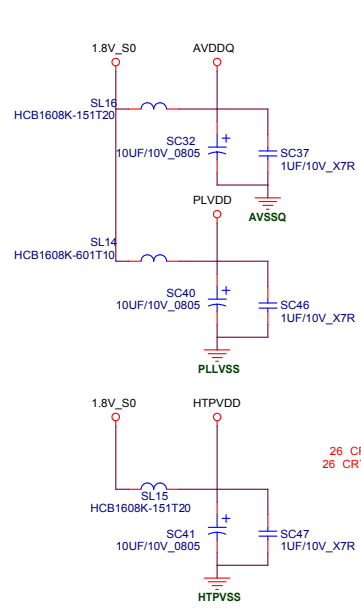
1.8V_S0
AVDDQ
SL16
HCB1608K-151T20
SC32
10UF/10V_0805
SC37
1UF/10V_X7R
AVSSQ
PLVDD
SL14
HCB1608K-601T10
SC40
10UF/10V_0805
SC46
1UF/10V_X7R
PLLVSS
1.8V_S0
HTPVDD
26 C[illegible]
26 CR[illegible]
SL15
HCB1608K-151T20
SC41
10UF/10V_0805
SC47
1UF/10V_X7R
HTPVSS